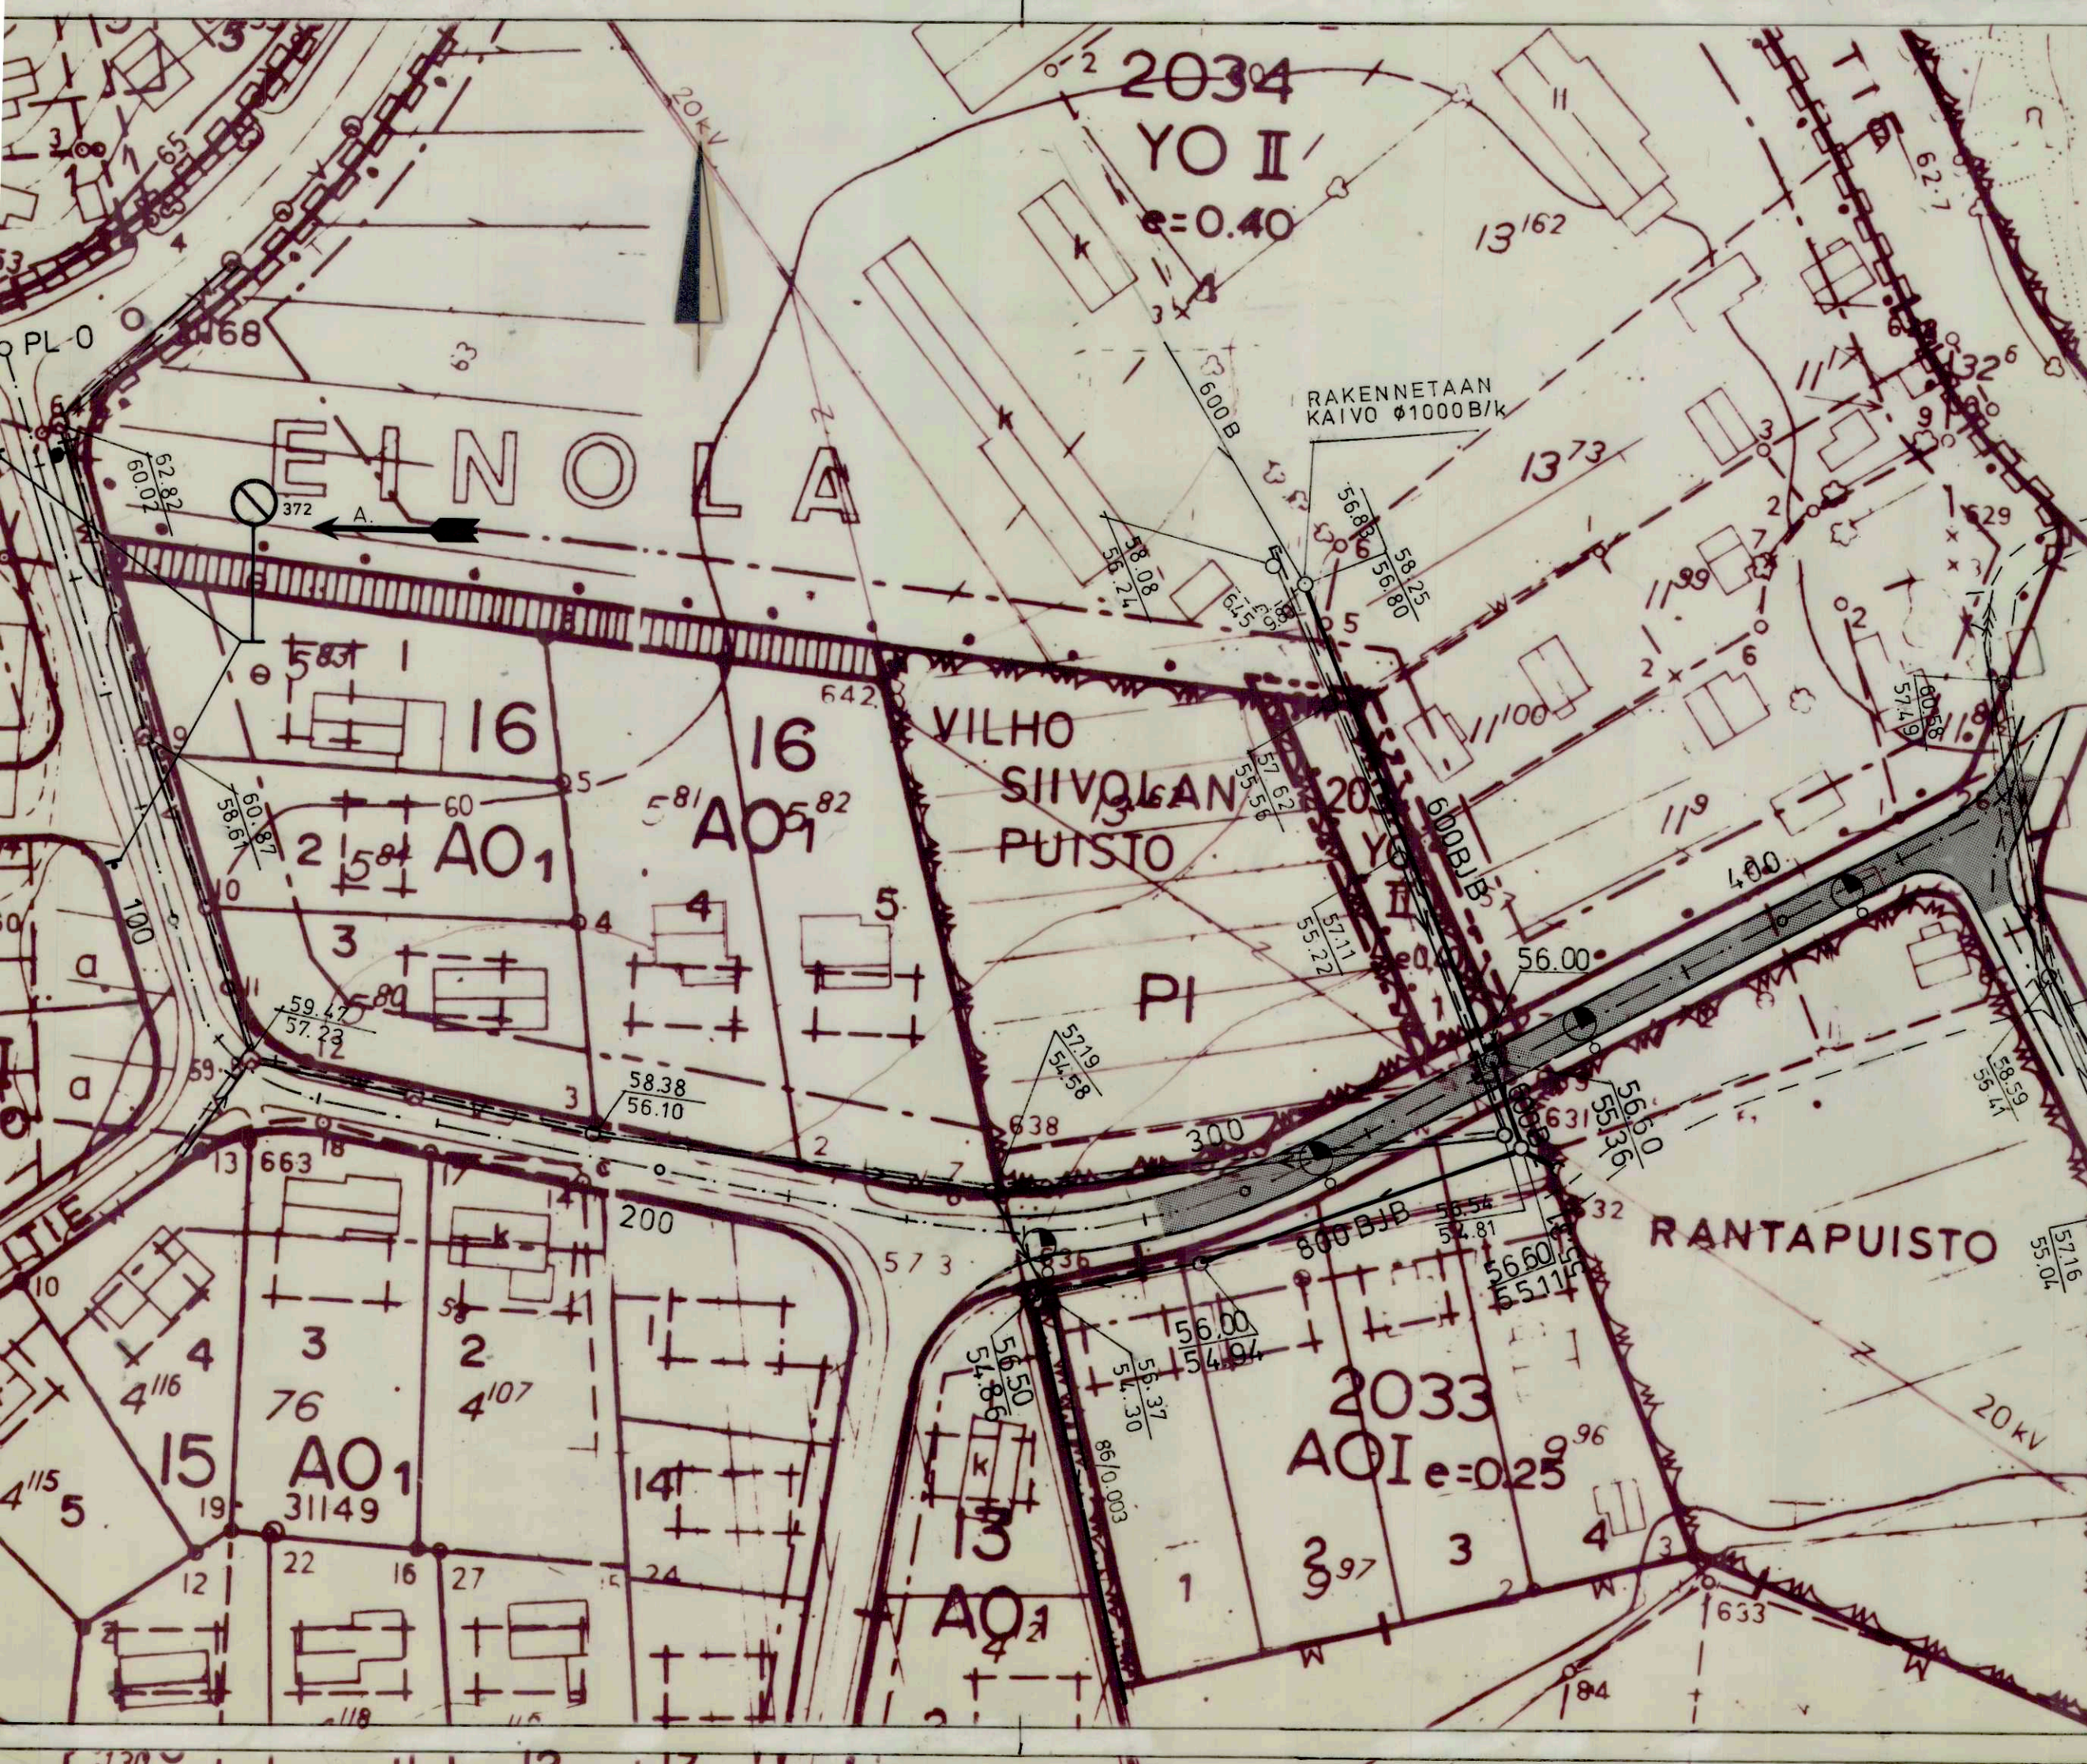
2034
YO II
e=0.40
20kV
13$^{162}$
RAKENNETAAN
KAIVO Ø1000B/k
600 B
13$^{73}$
EINOLA
PL-0
168
62.82
60.02
372
A.
58.08
55.24
56.83
58.25
56.80
5
11$^{99}$
11$^{100}$
11$^{9}$
16
16
AO$_1$
AO$_1$
642
VILHO
SIIVOLAN
PUISTO
57.62
55.56
20
YO
II
600BJB
400
56.00
57.11
55.22
PI
60.87
58.61
59.47
57.23
58.38
56.10
57.19
54.58
638
300
631
56.60
55.36
58.59
55.41
100
200
800 BJB
56.54
54.81
32
RANTAPUISTO
57.16
55.04
56.60
55.11
56.00
54.94
56.37
54.30
56.50
54.86
86/0.003
2033
AOI e=0.25
9$^{96}$
1
2
3$^{97}$
3
4
15
AO$_1$
31149
76
4$^{116}$
4$^{115}$
5
4$^{107}$
14
13
AO$_1$
663
20kV
633
184
TIE
62.7
132$^{6}$
129
60.58
57.49